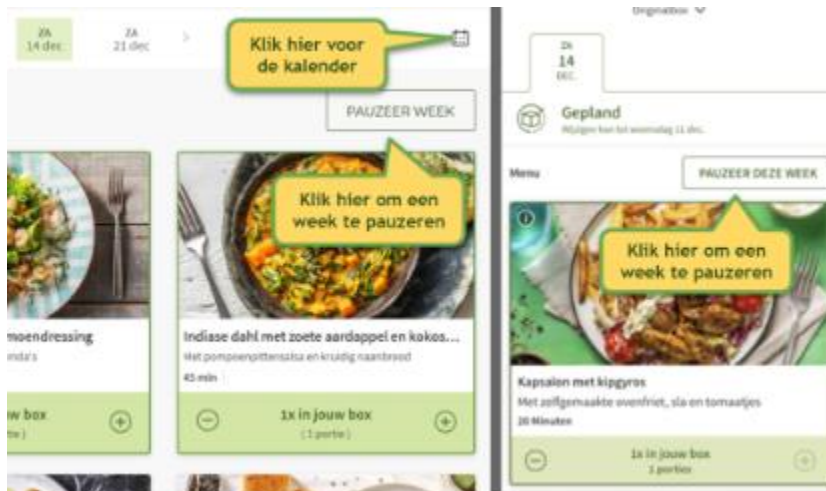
ZA
14 dec

ZA
21 dec

Klik hier voor de kalender

PAUZEER WEEK

Klik hier om een week te pauzeren

moendressing
nda's

uw box

Indiase dahl met zoete aardappel en kokos...
Met pompoenpittensalsa en kruidig naanbrood
45 min

1x in jouw box
(1 portie)

Originalbox

ZA
14
DEC

Gepland
Wijzigen kan tot woensdag 11 dec.

Menu

PAUZEER DEZE WEEK

Klik hier om een week te pauzeren

Kapsalon met kipgyros
Met zelfgemaakte ovenfriet, sla en tomaatjes
20 Minuten

1x in jouw box
1 portie